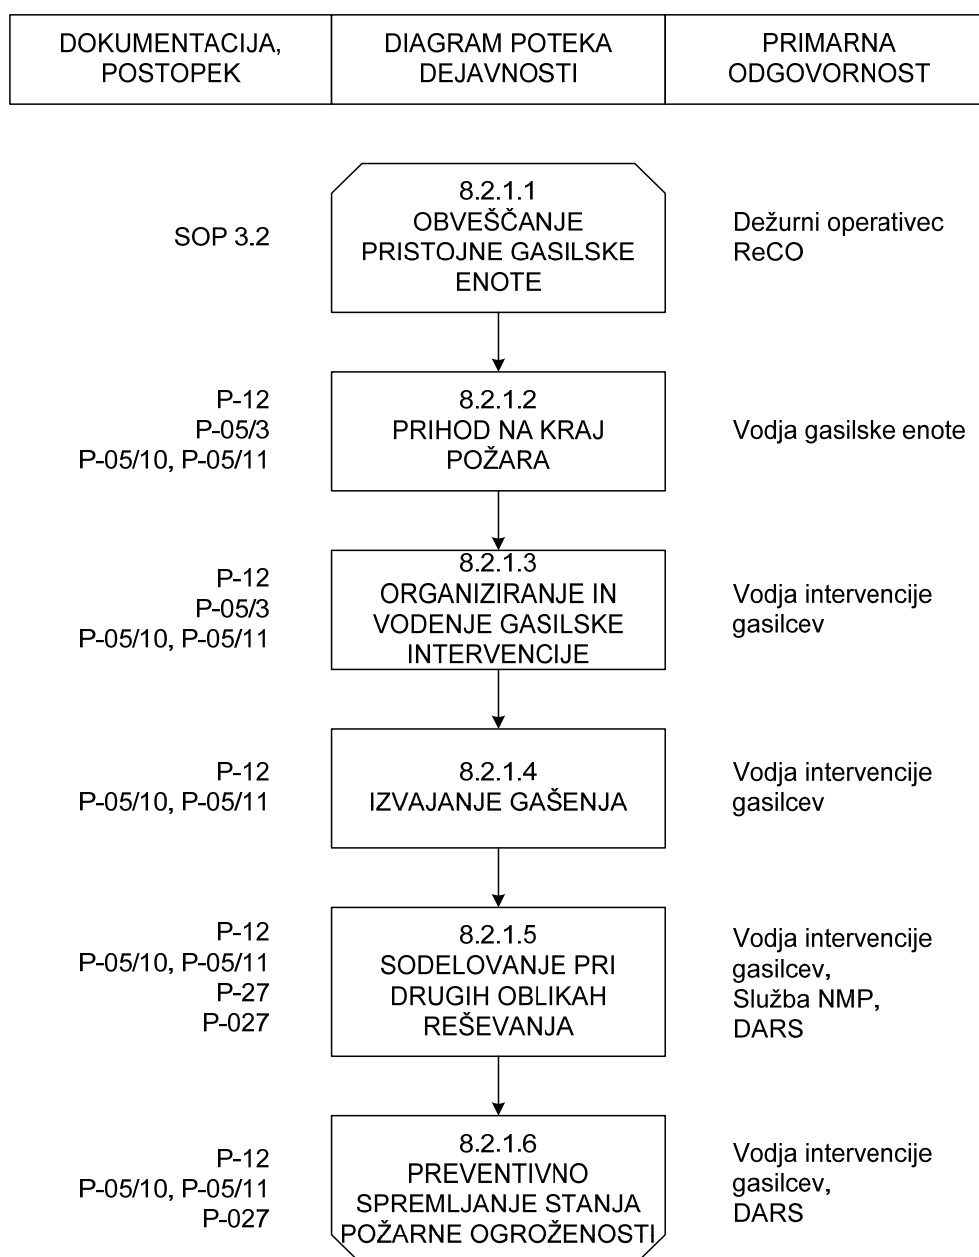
| DOKUMENTACIJA, POSTOPEK | DIAGRAM POTEKA DEJAVNOSTI | PRIMARNA ODGOVORNOST |
|---|---|---|

SOP 3.2

8.2.1.1
OBVEŠČANJE PRISTOJNE GASILSKE ENOTE

Dežurni operativec ReCO

P-12
P-05/3
P-05/10, P-05/11

8.2.1.2
PRIHOD NA KRAJ POŽARA

Vodja gasilske enote

P-12
P-05/3
P-05/10, P-05/11

8.2.1.3
ORGANIZIRANJE IN VODENJE GASILSKE INTERVENCIJE

Vodja intervencije gasilcev

P-12
P-05/10, P-05/11

8.2.1.4
IZVAJANJE GAŠENJA

Vodja intervencije gasilcev

P-12
P-05/10, P-05/11
P-27
P-027

8.2.1.5
SODELOVANJE PRI DRUGIH OBLIKAH REŠEVANJA

Vodja intervencije gasilcev,
Služba NMP,
DARS

P-12
P-05/10, P-05/11
P-027

8.2.1.6
PREVENTIVNO SPREMLJANJE STANJA POŽARNE OGROŽENOSTI

Vodja intervencije gasilcev,
DARS